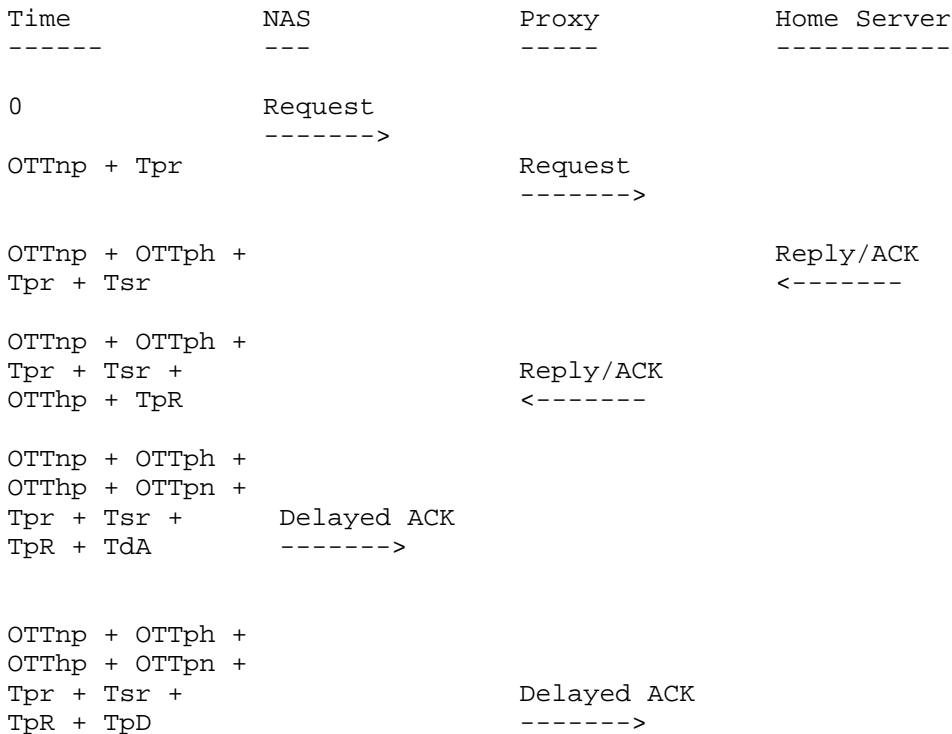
Time NAS Proxy Home Server
------ --- ----- -----------

0 Request
------->

OTTnp + Tpr Request
------->

OTTnp + OTTph + Reply/ACK
Tpr + Tsr <-------

OTTnp + OTTph +
Tpr + Tsr + Reply/ACK
OTThp + TpR <-------

OTTnp + OTTph +
OTThp + OTTpn +
Tpr + Tsr + Delayed ACK
TpR + TdA ------->

OTTnp + OTTph +
OTThp + OTTpn +
Tpr + Tsr + Delayed ACK
TpR + TpD ------->